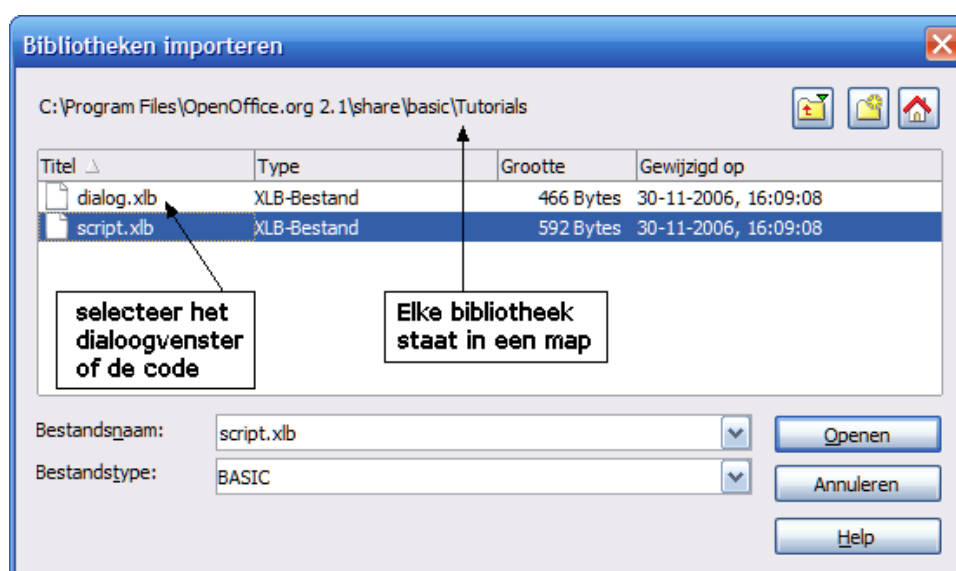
Bibliotheken importeren

C:\Program Files\OpenOffice.org 2.1\share\basic\Tutorials

| Titel | Type | Grootte | Gewijzigd op |
|---|---|---|---|
| dialog.xlb | XLB-Bestand | 466 Bytes | 30-11-2006, 16:09:08 |
| script.xlb | XLB-Bestand | 592 Bytes | 30-11-2006, 16:09:08 |

selecteer het dialoogvenster of de code

Elke bibliotheek staat in een map

Bestandsnaam: script.xlb

Bestandstype: BASIC

Openen

Annuleren

Help